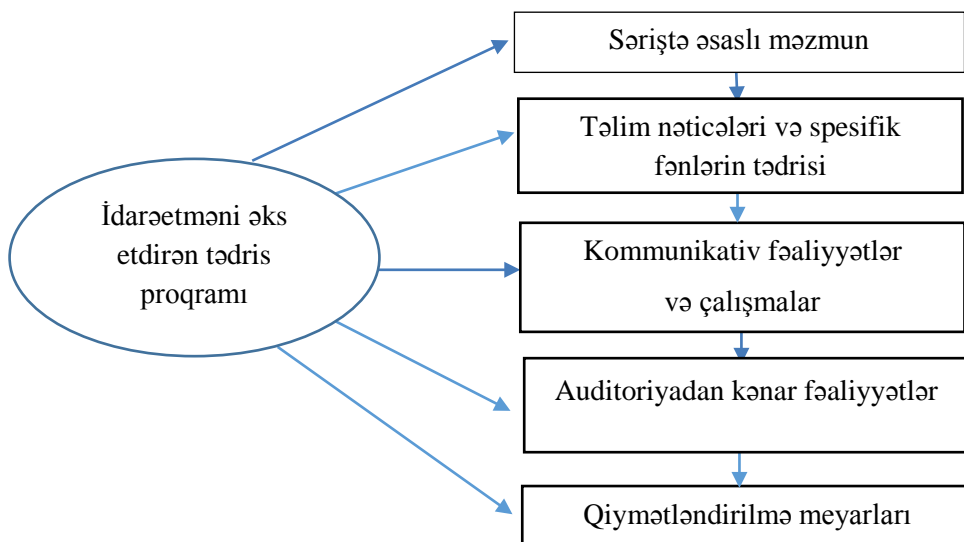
İdarəetməni əks etdirən tədris proqramı

Səriştə əsaslı məzmun

Təlim nəticələri və spesifik fənlərin tədrisi

Kommunikativ fəaliyyətlər və çalışmalar

Auditoriyadan kənar fəaliyyətlər

Qiymətləndirilmə meyarları